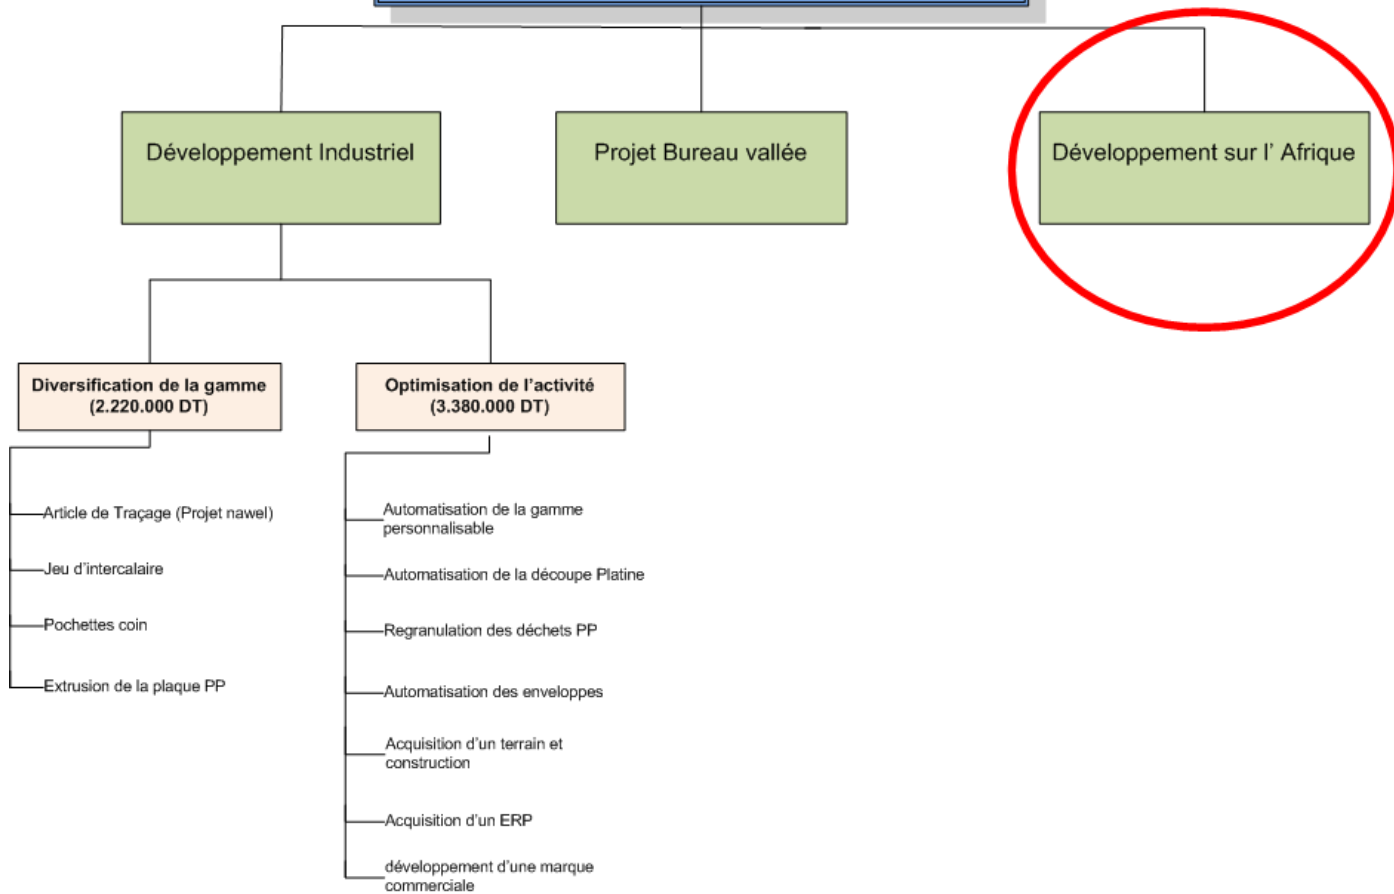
Développement Industriel

Projet Bureau vallée

Développement sur l' Afrique

Diversification de la gamme (2.220.000 DT)

Optimisation de l'activité (3.380.000 DT)

Article de Traçage (Projet nawel)

Jeu d'intercalaire

Pochettes coin

Extrusion de la plaque PP

Automatisation de la gamme personnalisable

Automatisation de la découpe Platine

Regranulation des déchets PP

Automatisation des enveloppes

Acquisition d'un terrain et construction

Acquisition d'un ERP

développement d'une marque commerciale